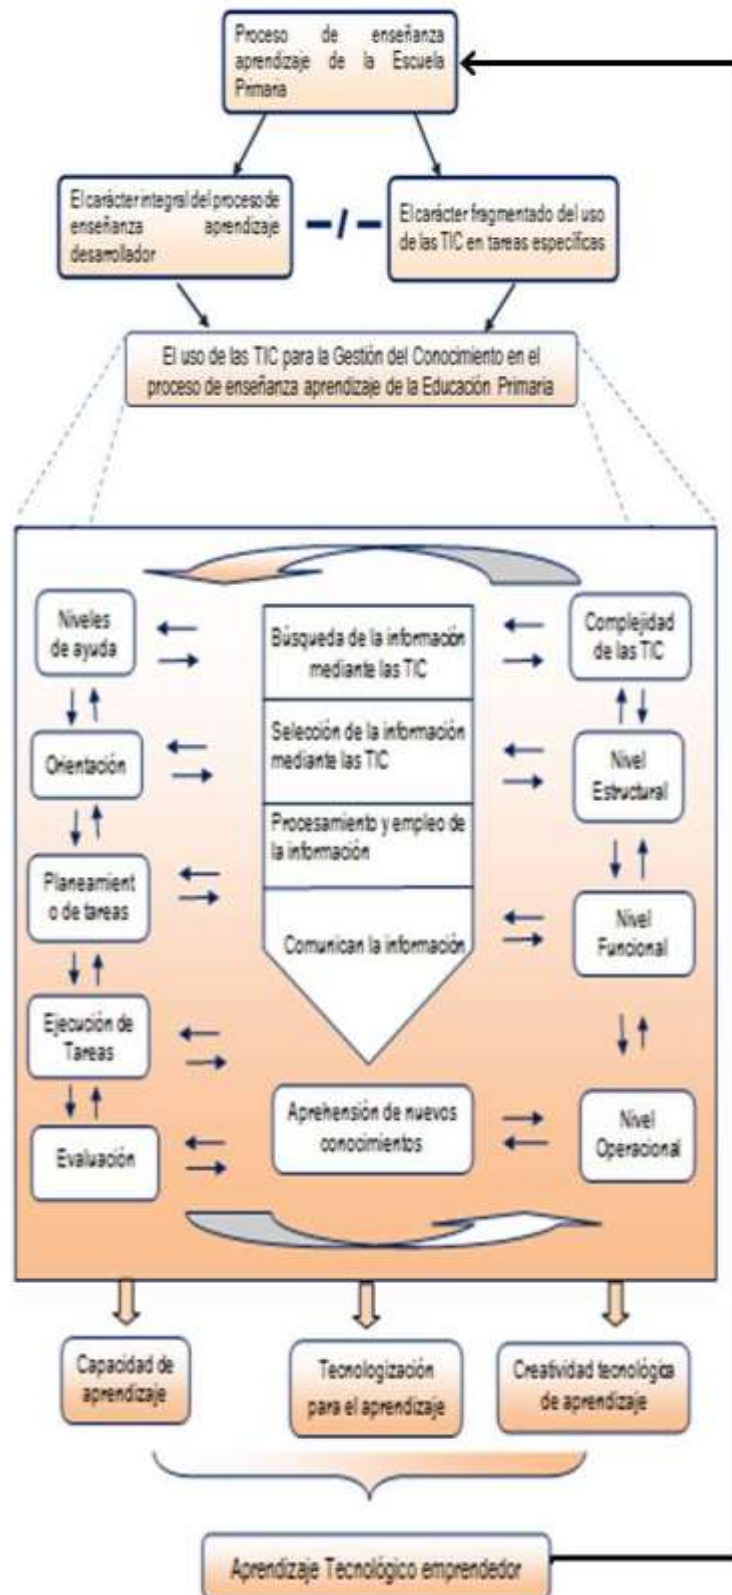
Proceso de enseñanza aprendizaje de la Escuela Primaria

El carácter integral del proceso de enseñanza aprendizaje desarrollador

—/—

El carácter fragmentado del uso de las TIC en tareas específicas

El uso de las TIC para la Gestión del Conocimiento en el proceso de enseñanza aprendizaje de la Educación Primaria

Niveles de ayuda

Orientación

Planeamiento de tareas

Ejecución de Tareas

Evaluación

Búsqueda de la información mediante las TIC

Selección de la información mediante las TIC

Procesamiento y empleo de la información

Comunican la información

Aprehensión de nuevos conocimientos

Complejidad de las TIC

Nivel Estructural

Nivel Funcional

Nivel Operacional

Capacidad de aprendizaje

Tecnologización para el aprendizaje

Creatividad tecnológica de aprendizaje

Aprendizaje Tecnológico emprendedor